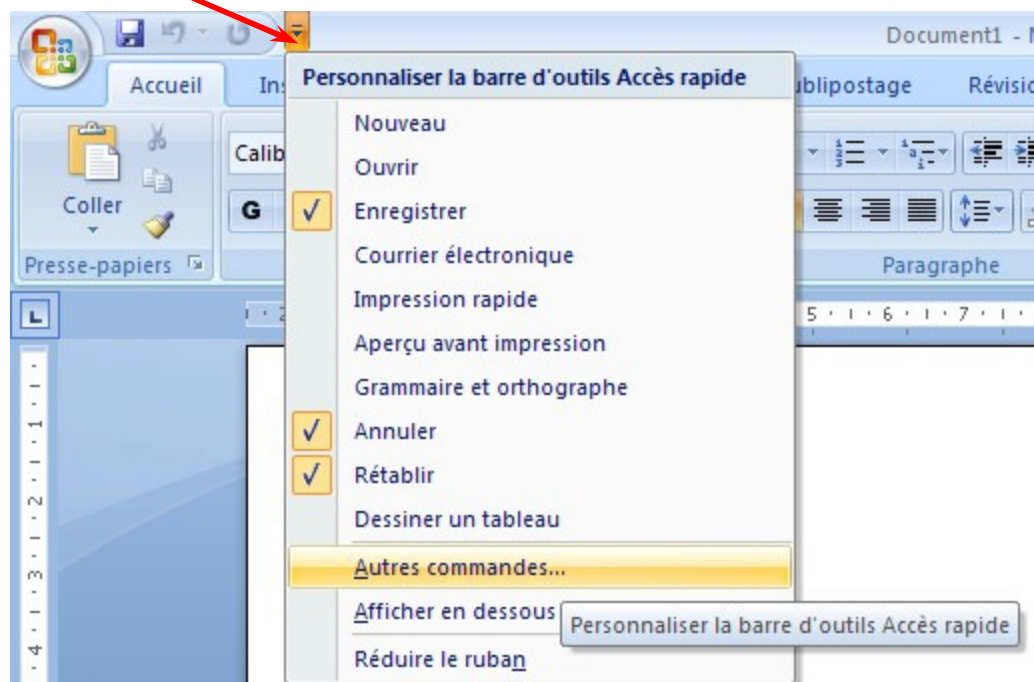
Document1 - M

Accueil

Ins

ublipostage

Révisio

Coller

Presse-papiers

Calib

G

Paragraphe

Personnaliser la barre d'outils Accès rapide

Nouveau

Ouvrir

Enregistrer

Courrier électronique

Impression rapide

Aperçu avant impression

Grammaire et orthographe

Annuler

Rétablir

Dessiner un tableau

Autres commandes...

Afficher en dessous

Personnaliser la barre d'outils Accès rapide

Réduire le ruban